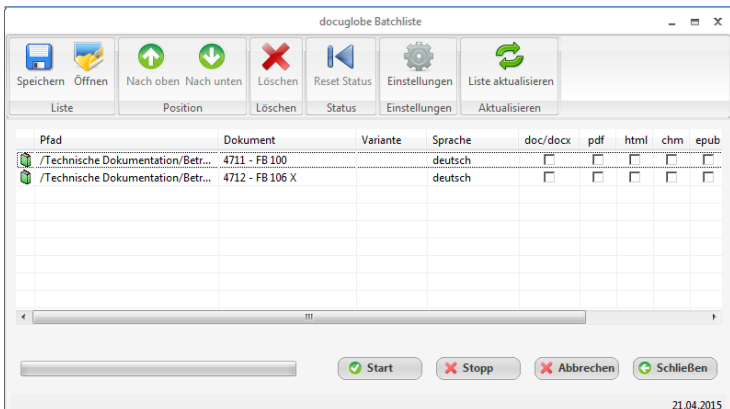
docuglobe Batchliste

Speichern Öffnen
Liste

Nach oben Nach unten
Position

Löschen
Löschen

Reset Status
Status

Einstellungen
Einstellungen

Liste aktualisieren
Aktualisieren

| Pfad | Dokument | Variante | Sprache | doc/docx | pdf | html | chm | epub |
|---|---|---|---|---|---|---|---|---|
| /Technische Dokumentation/Betr... | 4711 - FB 100 | | deutsch | | | | | |
| /Technische Dokumentation/Betr... | 4712 - FB 106 X | | deutsch | | | | | |

Start Stopp Abbrechen Schließen

21.04.2015